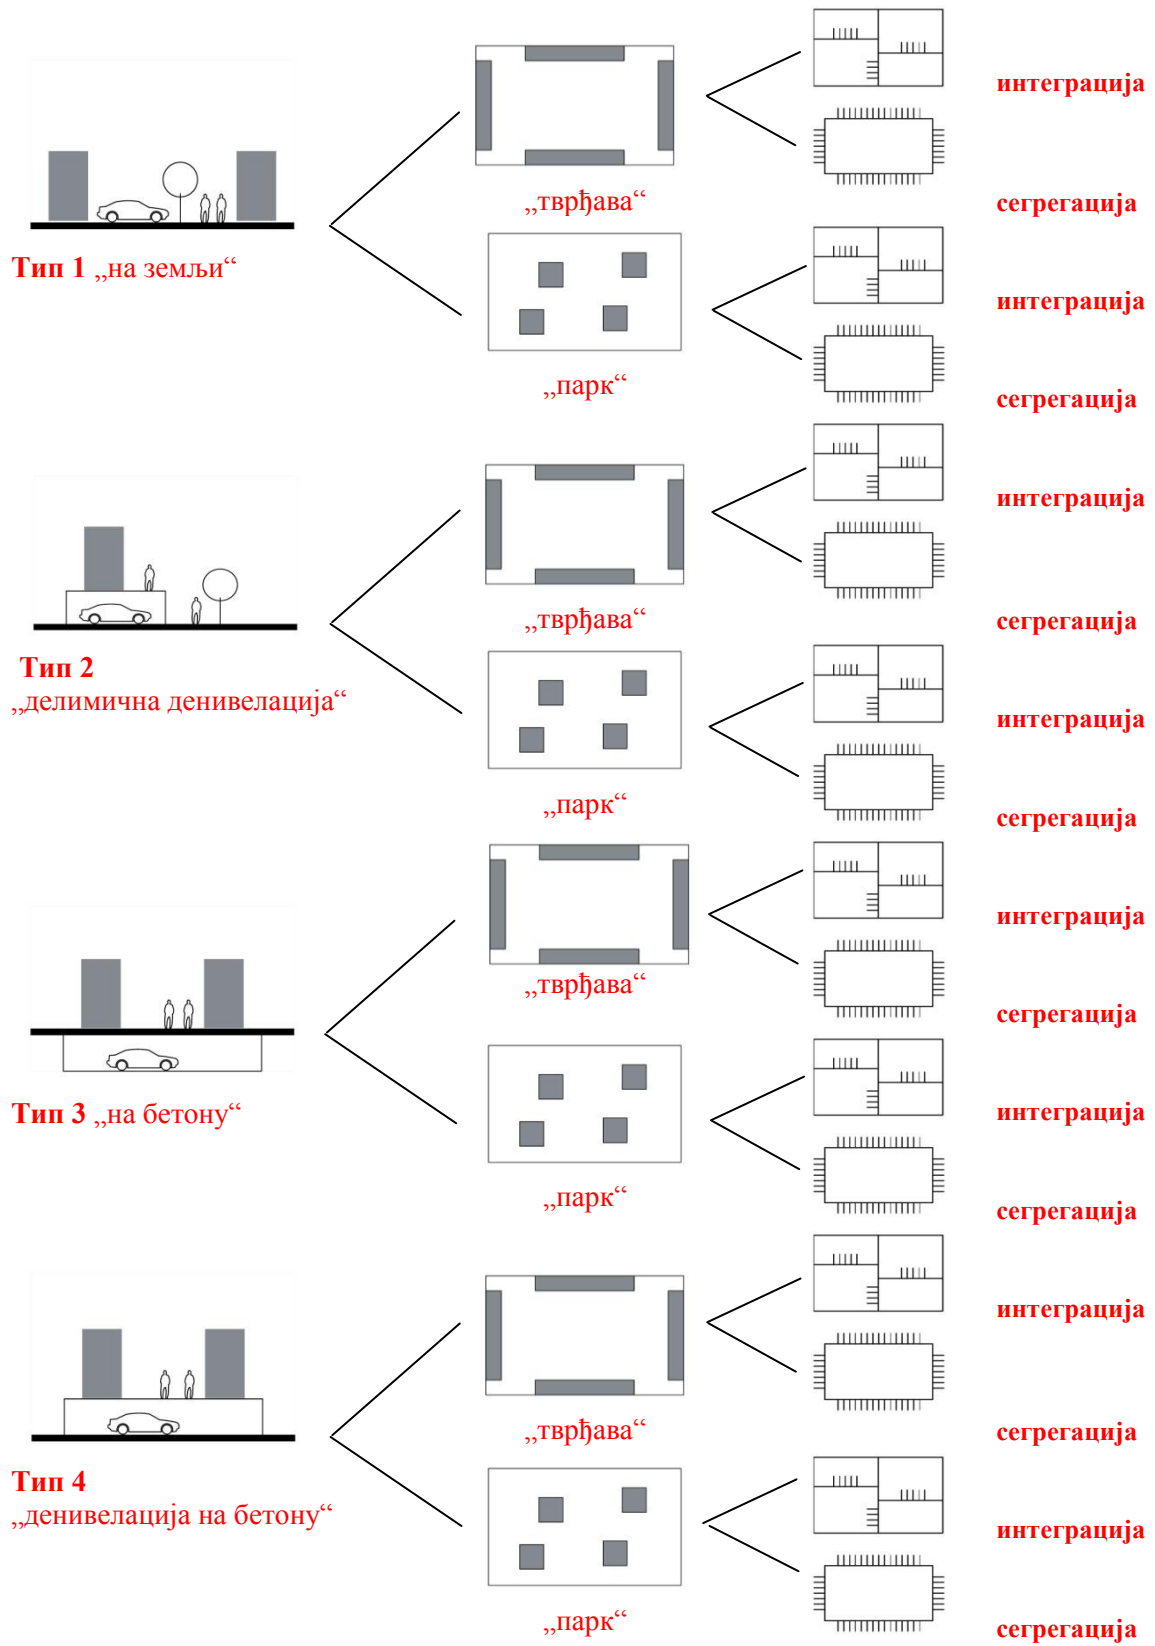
интеграција

Тип 1 „на земљи“

„тврђава“

сегрегација

интеграција

„парк“

сегрегација

интеграција

„тврђава“

Тип 2
„делимична денивелација“

сегрегација

интеграција

„парк“

сегрегација

интеграција

„тврђава“

Тип 3 „на бетону“

сегрегација

интеграција

„парк“

сегрегација

интеграција

„тврђава“

Тип 4
„денивелација на бетону“

сегрегација

интеграција

„парк“

сегрегација